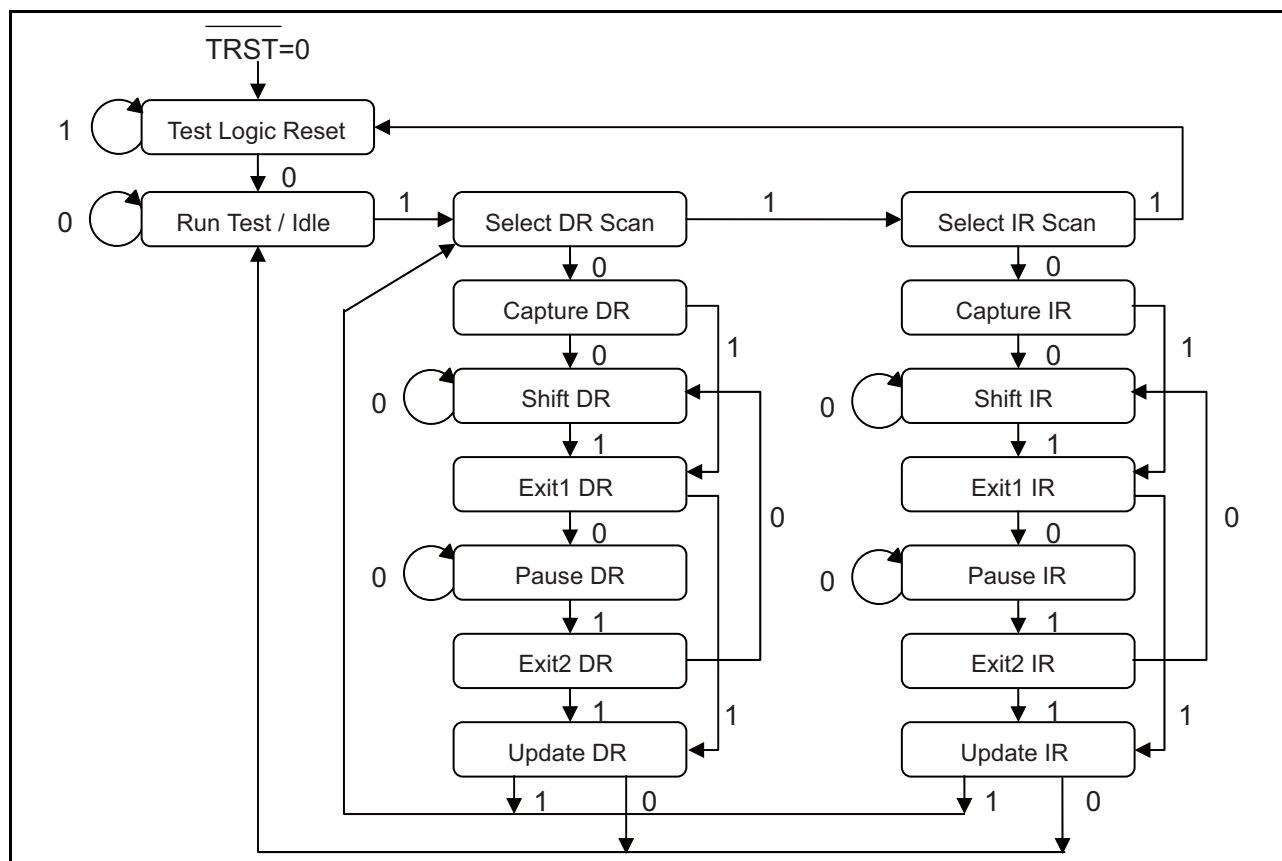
$\overline{TRST}$=0

1 Test Logic Reset

0

0 Run Test / Idle 1 Select DR Scan 1 Select IR Scan 1

0 0

Capture DR Capture IR

0 1 0 1

0 Shift DR 0 Shift IR

1 1

Exit1 DR Exit1 IR

0 0 0 0

0 Pause DR 0 Pause IR

1 1

Exit2 DR Exit2 IR

1 1 1 1

Update DR Update IR

1 0 1 0